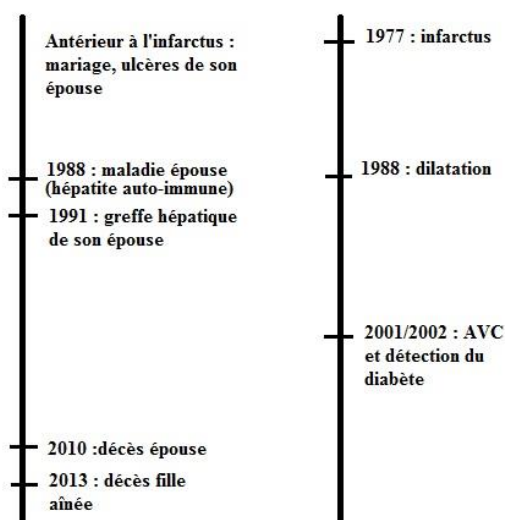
Antérieur à l'infarctus : mariage, ulcères de son épouse

1988 : maladie épouse (hépatite auto-immune)

1991 : greffe hépatique de son épouse

2010 :décès épouse

2013 : décès fille aînée

1977 : infarctus

1988 : dilatation

2001/2002 : AVC et détection du diabète